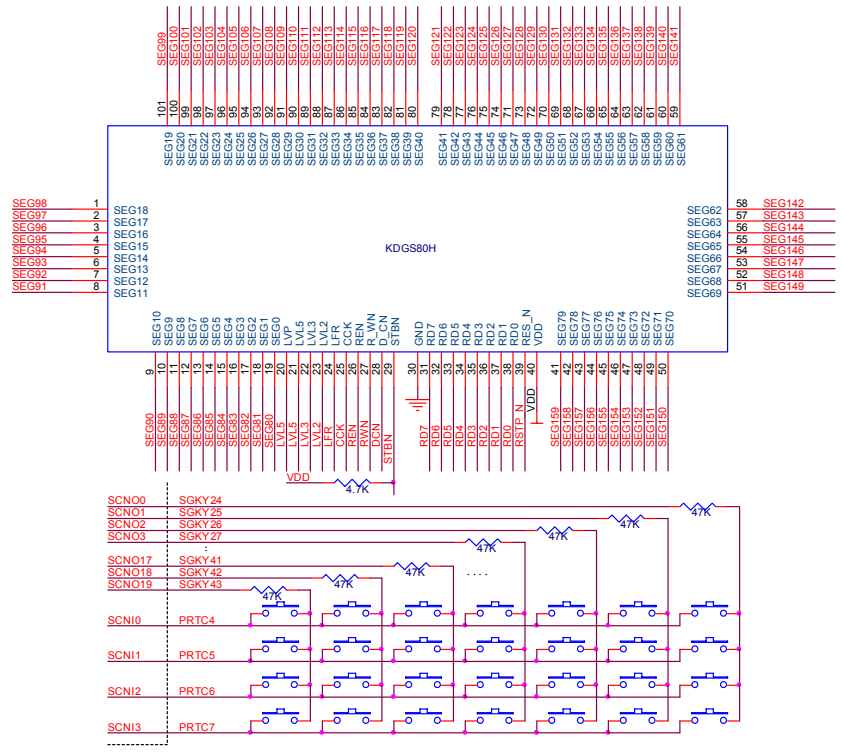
SEG99 SEG100 SEG101 SEG102 SEG103 SEG104 SEG105 SEG106 SEG107 SEG108 SEG109 SEG110 SEG111 SEG112 SEG113 SEG114 SEG115 SEG116 SEG117 SEG118 SEG119 SEG120 SEG121 SEG122 SEG123 SEG124 SEG125 SEG126 SEG127 SEG128 SEG129 SEG130 SEG131 SEG132 SEG133 SEG134 SEG135 SEG136 SEG137 SEG138 SEG139 SEG140 SEG141

101 100 99 98 97 96 95 94 93 92 91 90 89 88 87 86 85 84 83 82 81 80 79 78 77 76 75 74 73 72 71 70 69 68 67 66 65 64 63 62 61 60 59

SEG19 SEG20 SEG21 SEG22 SEG23 SEG24 SEG25 SEG26 SEG27 SEG28 SEG29 SEG30 SEG31 SEG32 SEG33 SEG34 SEG35 SEG36 SEG37 SEG38 SEG39 SEG40 SEG41 SEG42 SEG43 SEG44 SEG45 SEG46 SEG47 SEG48 SEG49 SEG50 SEG51 SEG52 SEG53 SEG54 SEG55 SEG56 SEG57 SEG58 SEG59 SEG60 SEG61

SEG98 1 SEG18
SEG97 2 SEG17
SEG96 3 SEG16
SEG95 4 SEG15
SEG94 5 SEG14
SEG93 6 SEG13
SEG92 7 SEG12
SEG91 8 SEG11

KDGS80H

SEG62 58 SEG142
SEG63 57 SEG143
SEG64 56 SEG144
SEG65 55 SEG145
SEG66 54 SEG146
SEG67 53 SEG147
SEG68 52 SEG148
SEG69 51 SEG149

SEG10 SEG9 SEG8 SEG7 SEG6 SEG5 SEG4 SEG3 SEG2 SEG1 SEG0 LVP LVL5 LVL3 LVL2 LFR CCK REN R_WN D_CN STBN GND RD7 RD6 RD5 RD4 RD3 RD2 RD1 RD0 RES_N VDD SEG79 SEG78 SEG77 SEG76 SEG75 SEG74 SEG73 SEG72 SEG71 SEG70

9 10 11 12 13 14 15 16 17 18 19 20 21 22 23 24 25 26 27 28 29 30 31 32 33 34 35 36 37 38 39 40 41 42 43 44 45 46 47 48 49 50

VDD

SEG90 SEG89 SEG88 SEG87 SEG86 SEG85 SEG84 SEG83 SEG82 SEG81 SEG80 LVL5 LVL3 LVL2 LFR CCK REN RWN DCN STBN RD7 RD6 RD5 RD4 RD3 RD2 RD1 RD0 RSTP_N VDD SEG159 SEG158 SEG157 SEG156 SEG155 SEG154 SEG153 SEG152 SEG151 SEG150

VDD 4.7K

SCNO0 SGKY24
SCNO1 SGKY25
SCNO2 SGKY26
SCNO3 SGKY27
:
SCNO17 SGKY41
SCNO18 SGKY42
SCNO19 SGKY43

47K 47K 47K 47K 47K 47K 47K ....

SCNI0 PRTC4
SCNI1 PRTC5
SCNI2 PRTC6
SCNI3 PRTC7